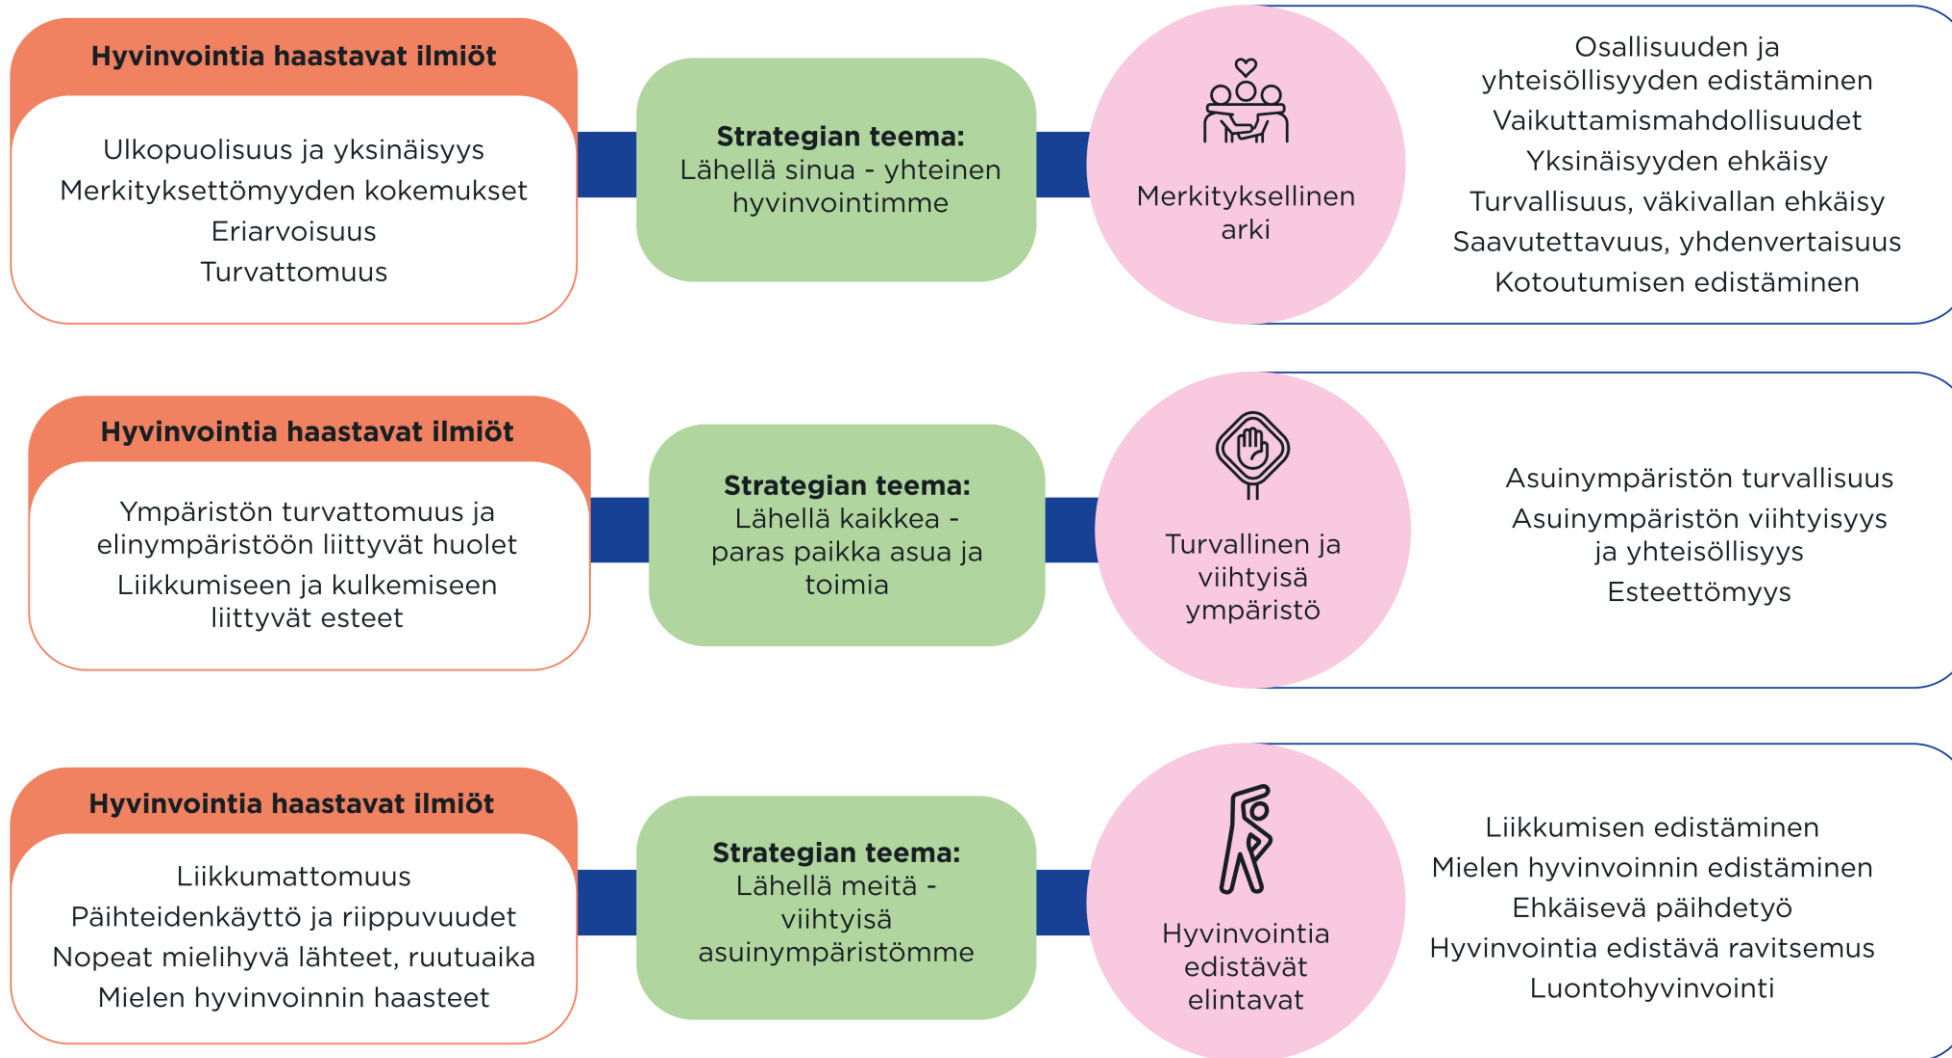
**Hyvinvointia haastavat ilmiöt**

Ulkopuolisuus ja yksinäisyys
Merkityksettömyyden kokemukset
Eriarvoisuus
Turvattomuus

**Strategian teema:**
Lähellä sinua - yhteinen hyvinvointimme

Merkityksellinen arki

Osallisuuden ja yhteisöllisyyden edistäminen
Vaikuttamismahdollisuudet
Yksinäisyyden ehkäisy
Turvallisuus, väkivallan ehkäisy
Saavutettavuus, yhdenvertaisuus
Kotoutumisen edistäminen

**Hyvinvointia haastavat ilmiöt**

Ympäristön turvattomuus ja elinympäristöön liittyvät huolet
Liikkumiseen ja kulkemiseen liittyvät esteet

**Strategian teema:**
Lähellä kaikkea - paras paikka asua ja toimia

Turvallinen ja viihtyisä ympäristö

Asuinympäristön turvallisuus
Asuinympäristön viihtyisyys ja yhteisöllisyys
Esteettömyys

**Hyvinvointia haastavat ilmiöt**

Liikkumattomuus
Päihteidenkäyttö ja riippuvuudet
Nopeat mielihyvä lähteet, ruutuaika
Mielen hyvinvoinnin haasteet

**Strategian teema:**
Lähellä meitä - viihtyisä asuinympäristömme

Hyvinvointia edistävät elintavat

Liikkumisen edistäminen
Mielen hyvinvoinnin edistäminen
Ehkäisevä päihdetyö
Hyvinvointia edistävä ravitsemus
Luontohyvinvointi